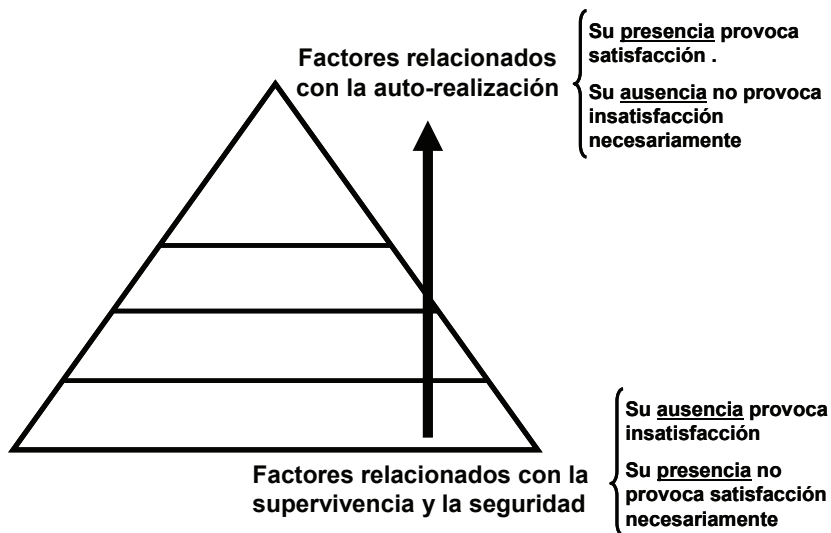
Factores relacionados con la auto-realización

Su presencia provoca satisfacción .

Su ausencia no provoca insatisfacción necesariamente

Su ausencia provoca insatisfacción

Su presencia no provoca satisfacción necesariamente

Factores relacionados con la supervivencia y la seguridad